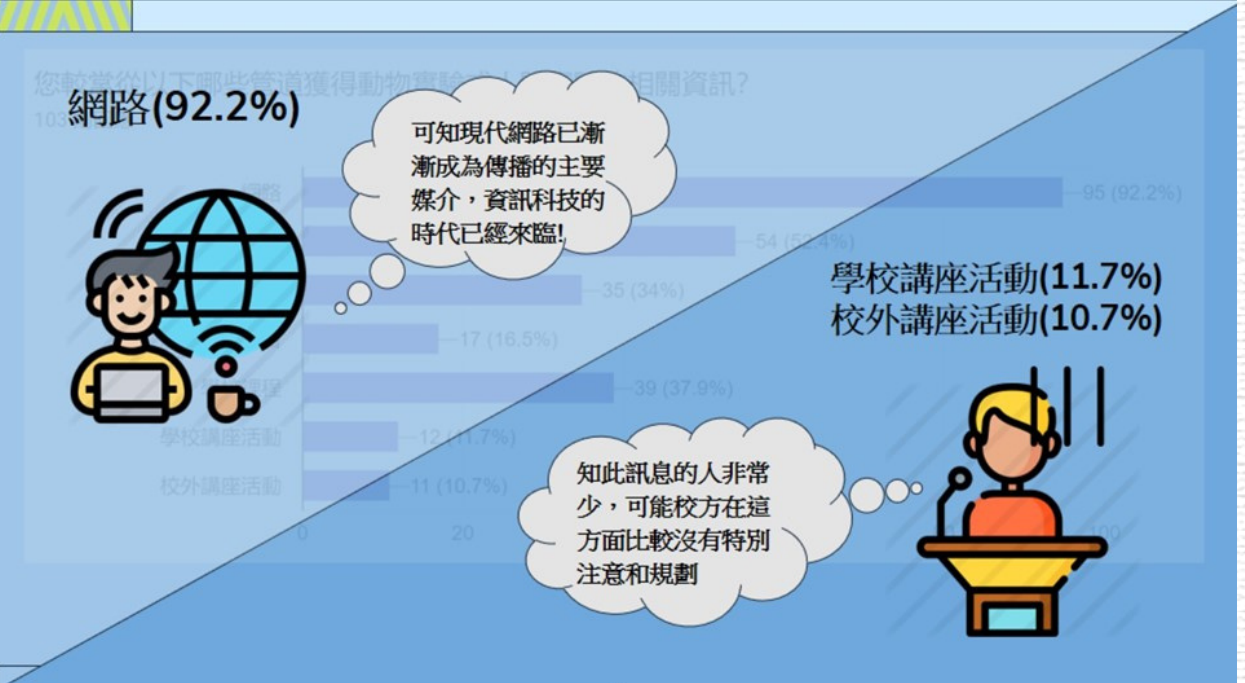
您較常從以下哪些管道獲得動物實驗 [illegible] 相關資訊?

103 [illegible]

網路(92.2%)

可知現代網路已漸漸成為傳播的主要媒介，資訊科技的時代已經來臨!

網路

95 (92.2%)

54 (52.4%)

35 (34%)

17 (16.5%)

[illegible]課程

39 (37.9%)

學校講座活動

12 (11.7%)

校外講座活動

11 (10.7%)

0

20

100

學校講座活動(11.7%)
校外講座活動(10.7%)

知此訊息的人非常少，可能校方在這方面比較沒有特別注意和規劃